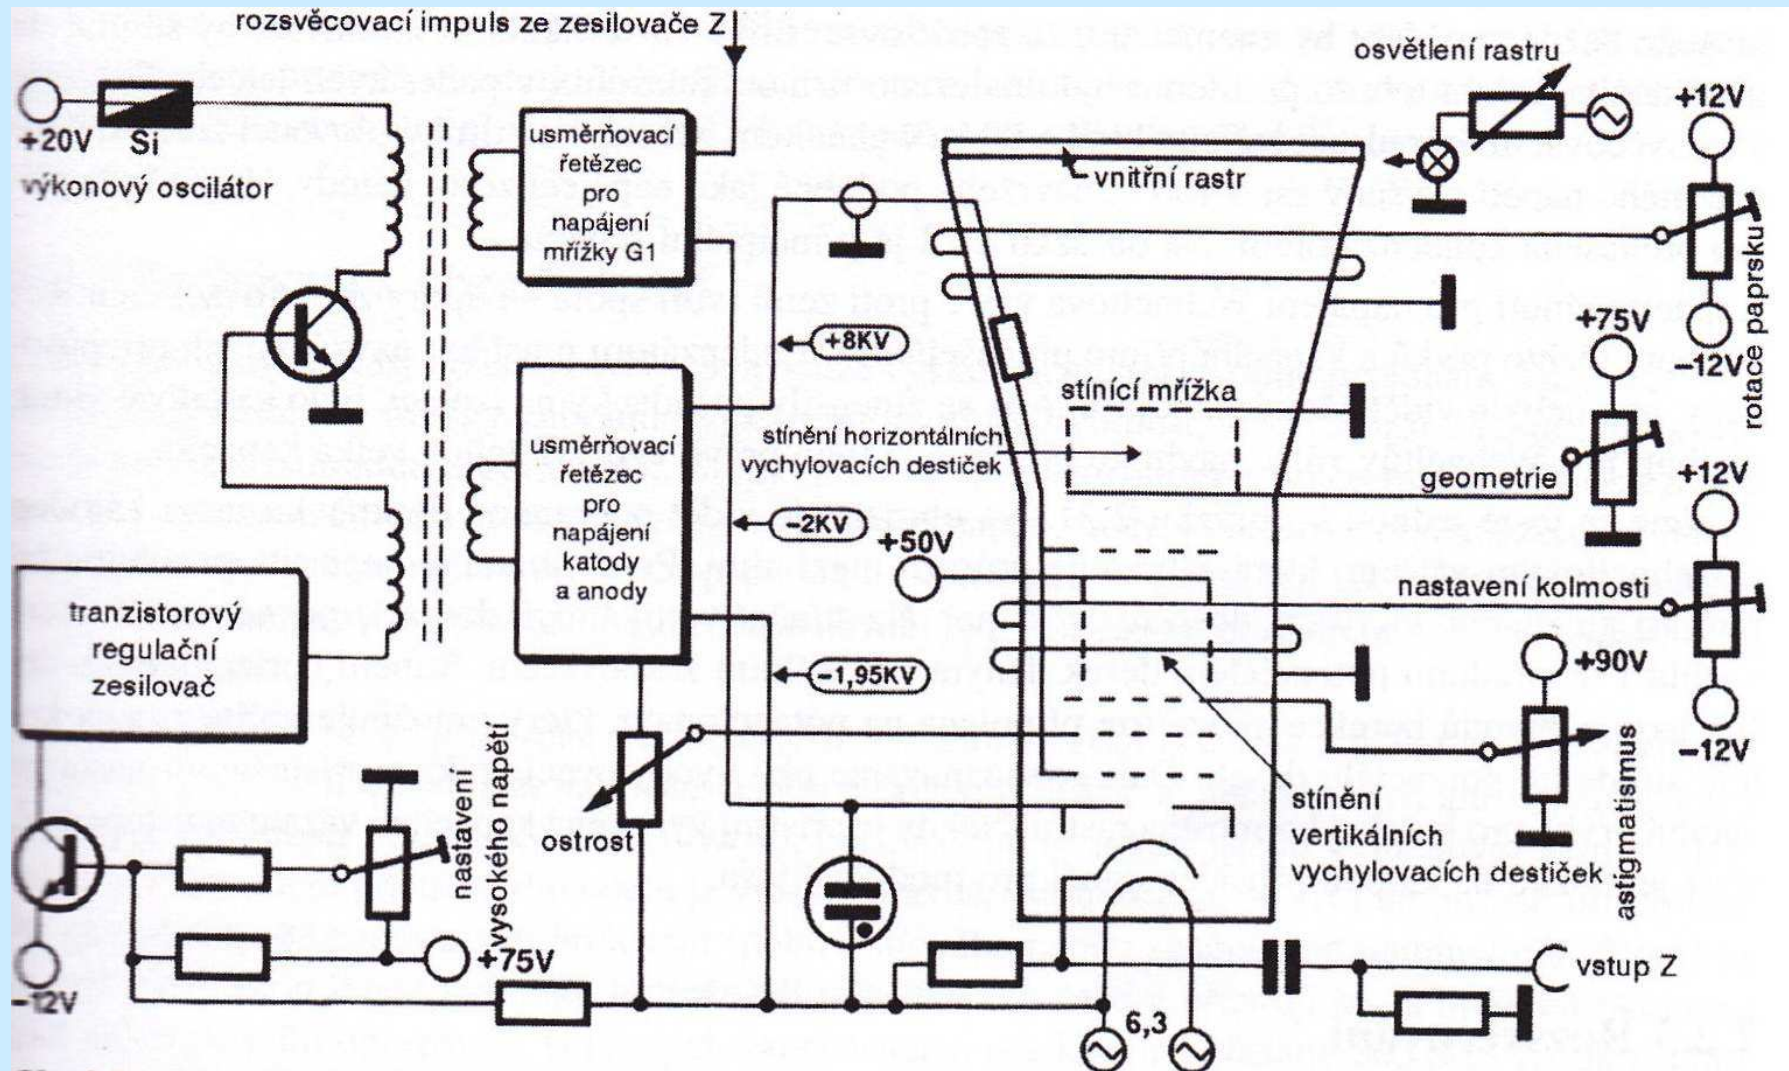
rozsvěcovací impuls ze zesilovače Z

+20V

Si

výkonový oscilátor

usměrňovací řetězec pro napájení mřížky G1

+8KV

usměrňovací řetězec pro napájení katody a anody

-2KV

+50V

-1,95KV

tranzistorový regulační zesilovač

nastavení vysokého napětí

+75V

-12V

ostrost

6,3

osvětlení rastru

vnitřní rastr

+12V

rotace paprsku

+75V

-12V

stínící mřížka

stínění horizontálních vychylovacích destiček

geometrie

+12V

nastavení kolmosti

+90V

-12V

astigmatismus

stínění vertikálních vychylovacích destiček

vstup Z